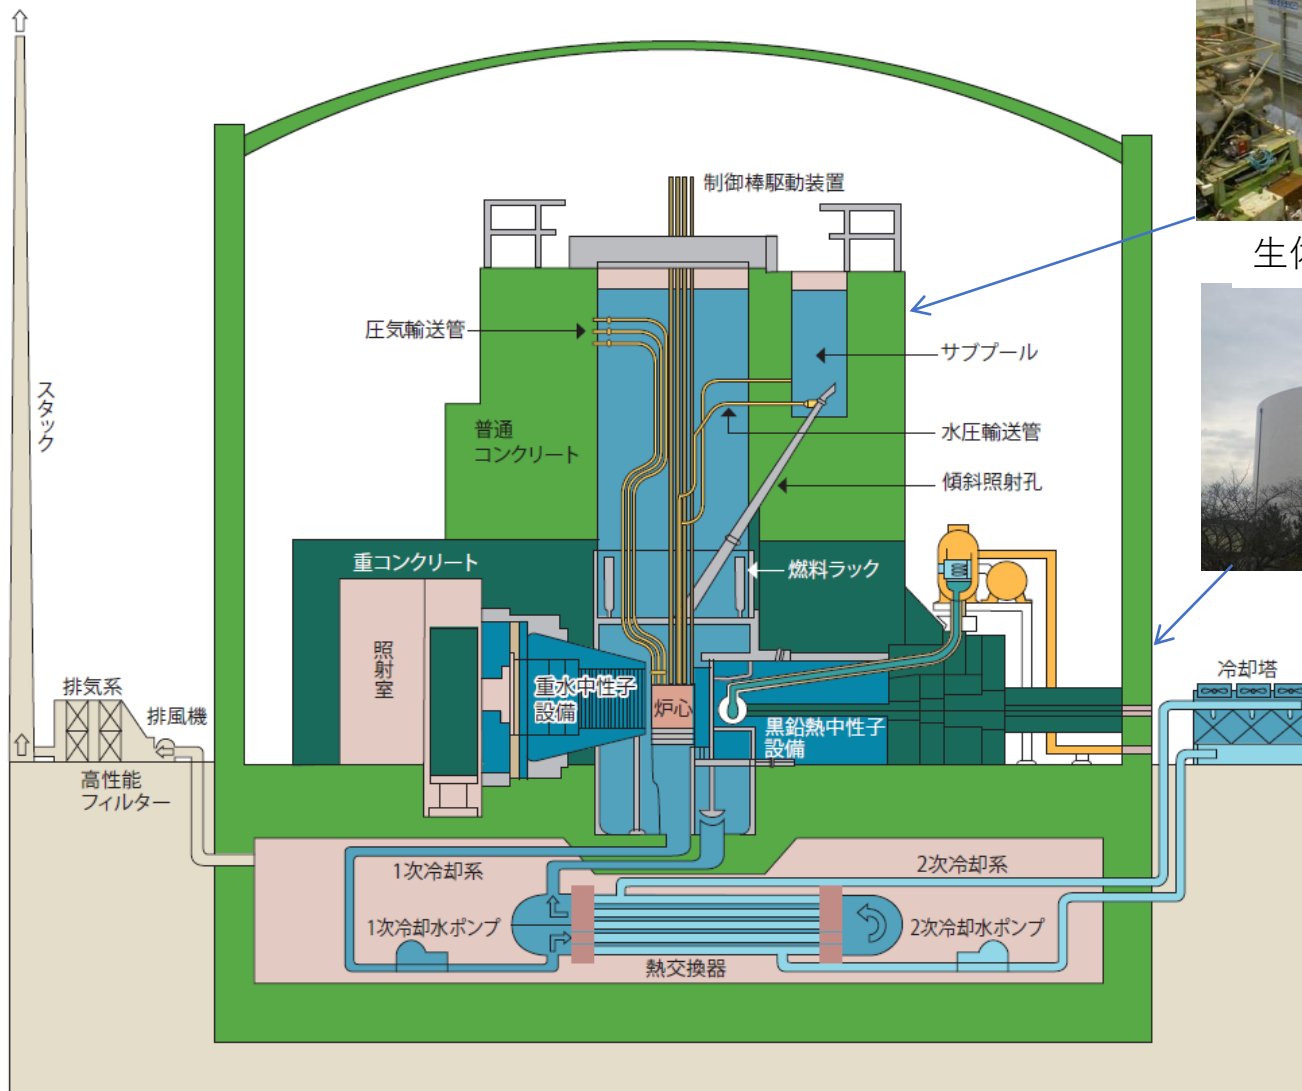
制御棒駆動装置

圧気輸送管

サブプール

水圧輸送管

傾斜照射孔

普通
コンクリート

スタック

重コンクリート

燃料ラック

照射室

重水中性子設備

炉心

黒鉛熱中性子設備

排気系

排風機

高性能
フィルター

冷却塔

1次冷却系

2次冷却系

1次冷却水ポンプ

2次冷却水ポンプ

熱交換器

生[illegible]